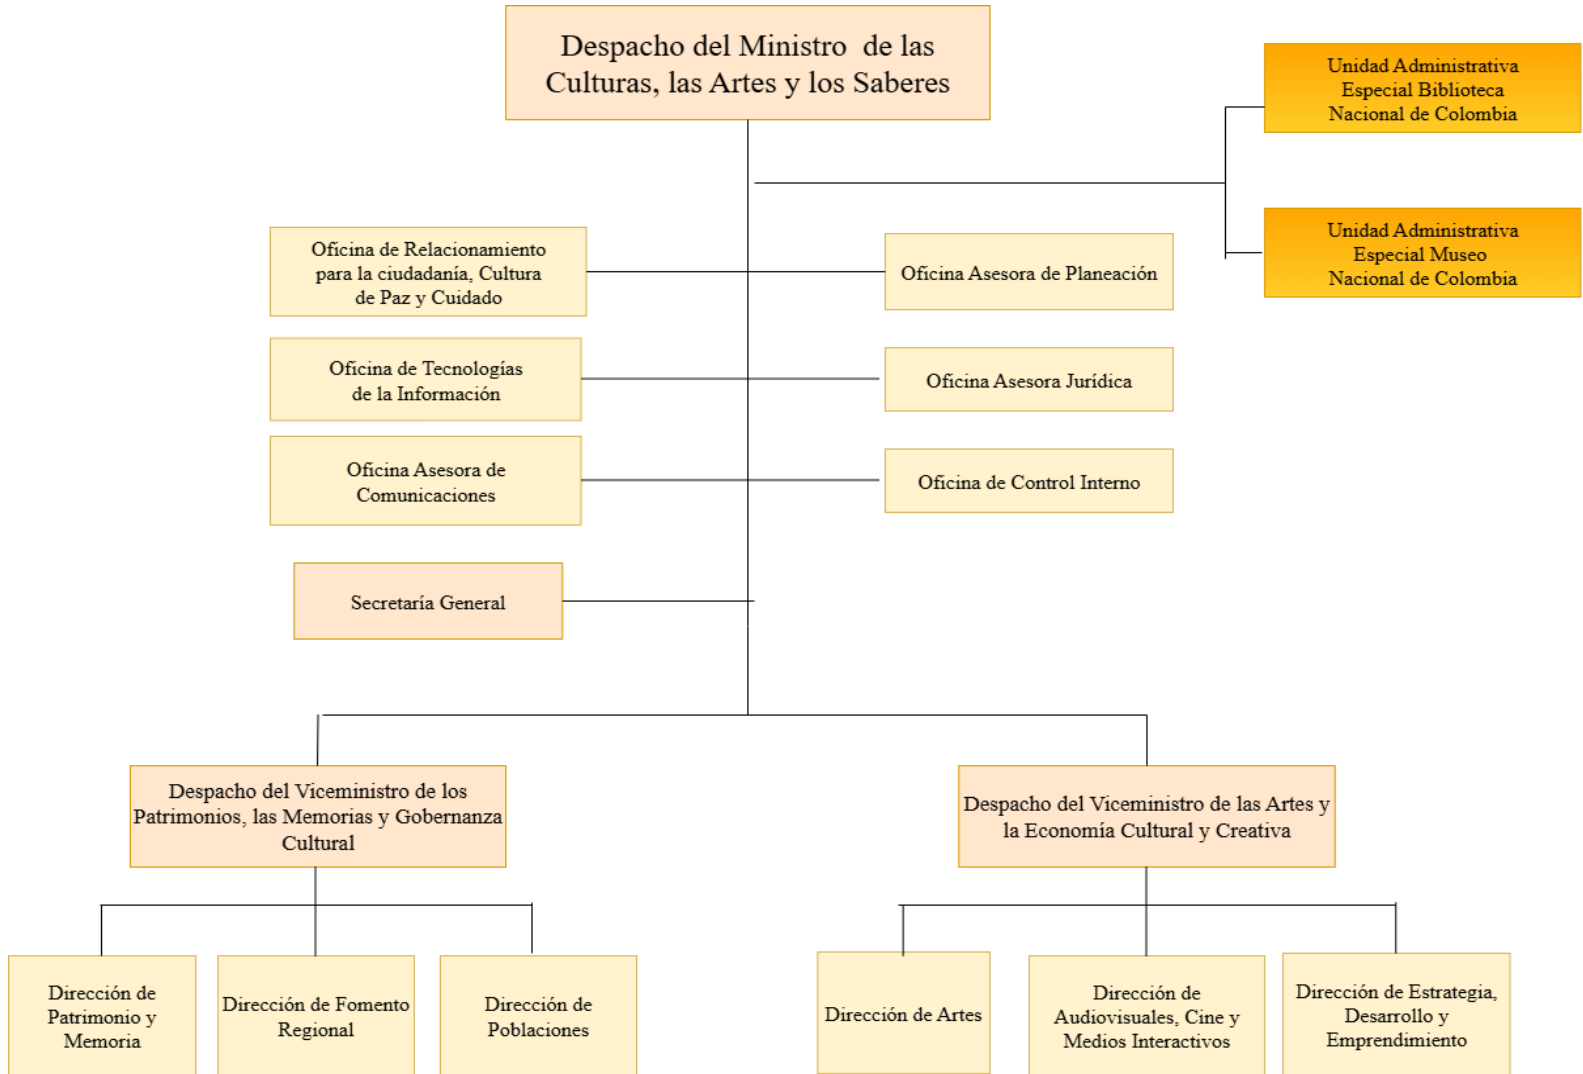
Despacho del Ministro de las Culturas, las Artes y los Saberes

Unidad Administrativa Especial Biblioteca Nacional de Colombia

Unidad Administrativa Especial Museo Nacional de Colombia

Oficina de Relacionamiento para la ciudadanía, Cultura de Paz y Cuidado

Oficina Asesora de Planeación

Oficina de Tecnologías de la Información

Oficina Asesora Jurídica

Oficina Asesora de Comunicaciones

Oficina de Control Interno

Secretaría General

Despacho del Viceministro de los Patrimonios, las Memorias y Gobernanza Cultural

Despacho del Viceministro de las Artes y la Economía Cultural y Creativa

Dirección de Patrimonio y Memoria

Dirección de Fomento Regional

Dirección de Poblaciones

Dirección de Artes

Dirección de Audiovisuales, Cine y Medios Interactivos

Dirección de Estrategia, Desarrollo y Emprendimiento